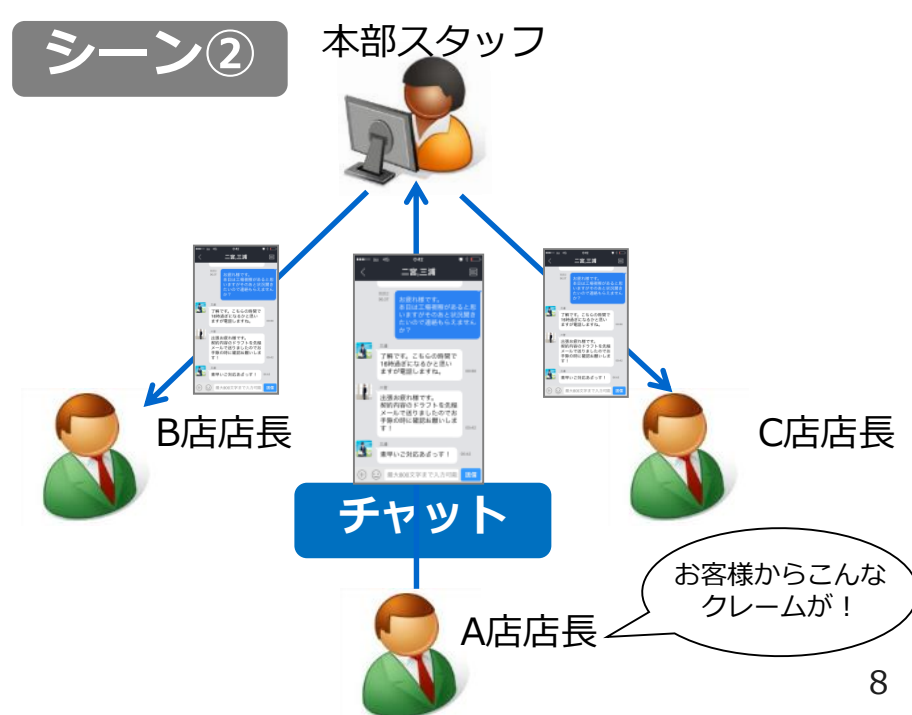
シーン②

本部スタッフ

B店店長

C店店長

二宮_三浦

お疲れ様です。本日は工場視察があると思いますがそのあと状況聞きたいので連絡もらえませんか？

了解です。こちらの時間で16時過ぎになるかと思いますが電話しますね。

出張お疲れ様です。契約内容のドラフトを先程メールで送りましたのでお手数の時に確認お願いします！

素早いご対応あざっす！

チャット

A店店長

お客様からこんなクレームが！

8